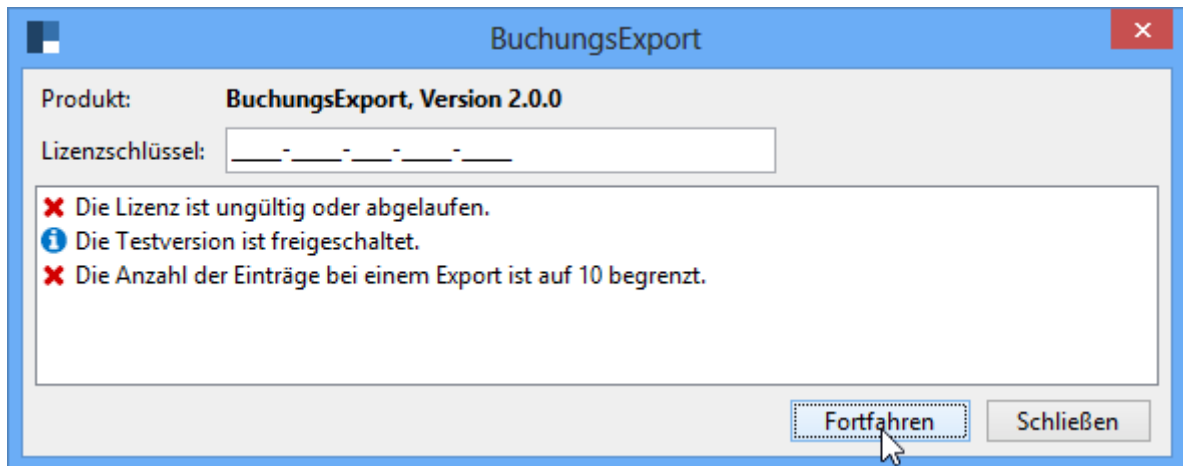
BuchungsExport

Produkt: BuchungsExport, Version 2.0.0

Lizenzschlüssel: ____-____-___-____-____

Die Lizenz ist ungültig oder abgelaufen.
Die Testversion ist freigeschaltet.
Die Anzahl der Einträge bei einem Export ist auf 10 begrenzt.

Fortfahren Schließen